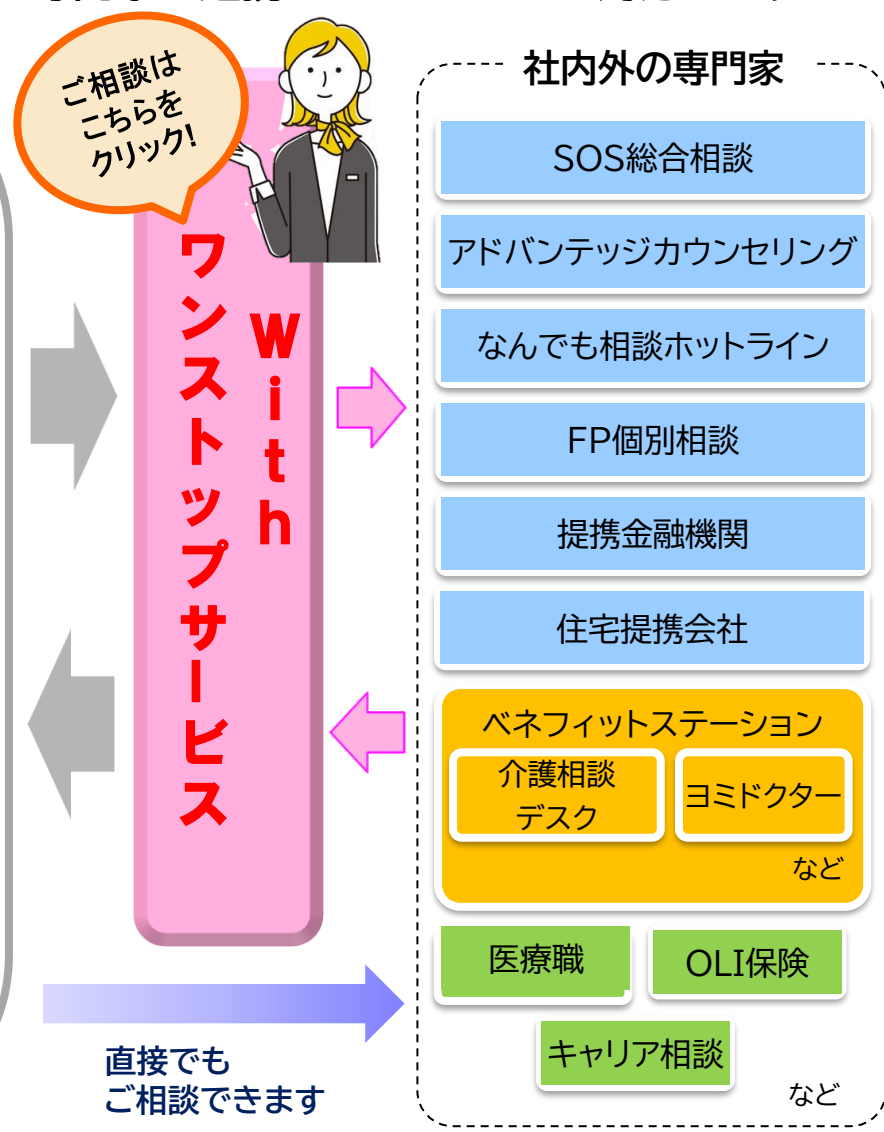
ご相談はこちらをクリック!

With
ワンストップサービス

社内外の専門家

SOS総合相談

アドバンテッジカウンセリング

なんでも相談ホットライン

FP個別相談

提携金融機関

住宅提携会社

ベネフィットステーション

介護相談デスク

ヨミドクター

など

医療職

OLI保険

キャリア相談

など

直接でもご相談できます